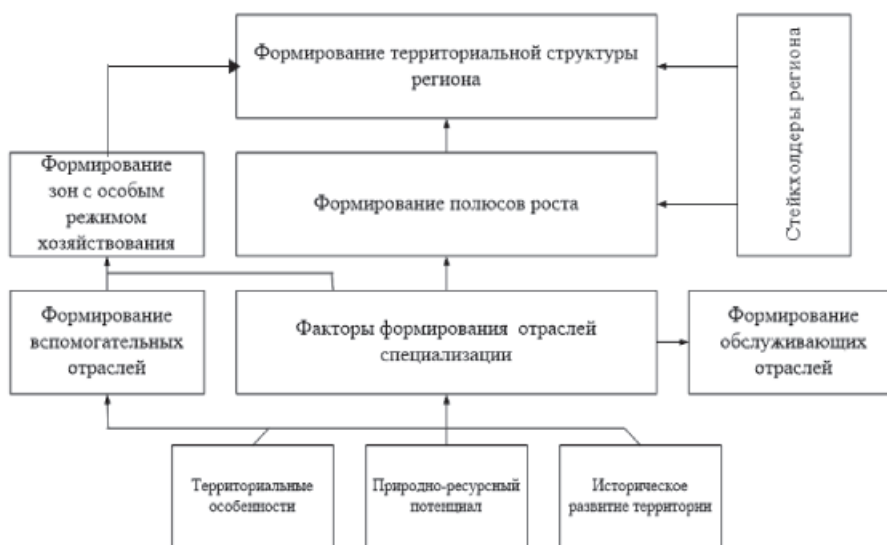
Формирование территориальной структуры региона

Стейкхолдеры региона

Формирование зон с особым режимом хозяйствования

Формирование полюсов роста

Формирование вспомогательных отраслей

Факторы формирования отраслей специализации

Формирование обслуживающих отраслей

Территориальные особенности

Природно-ресурсный потенциал

Историческое развитие территории